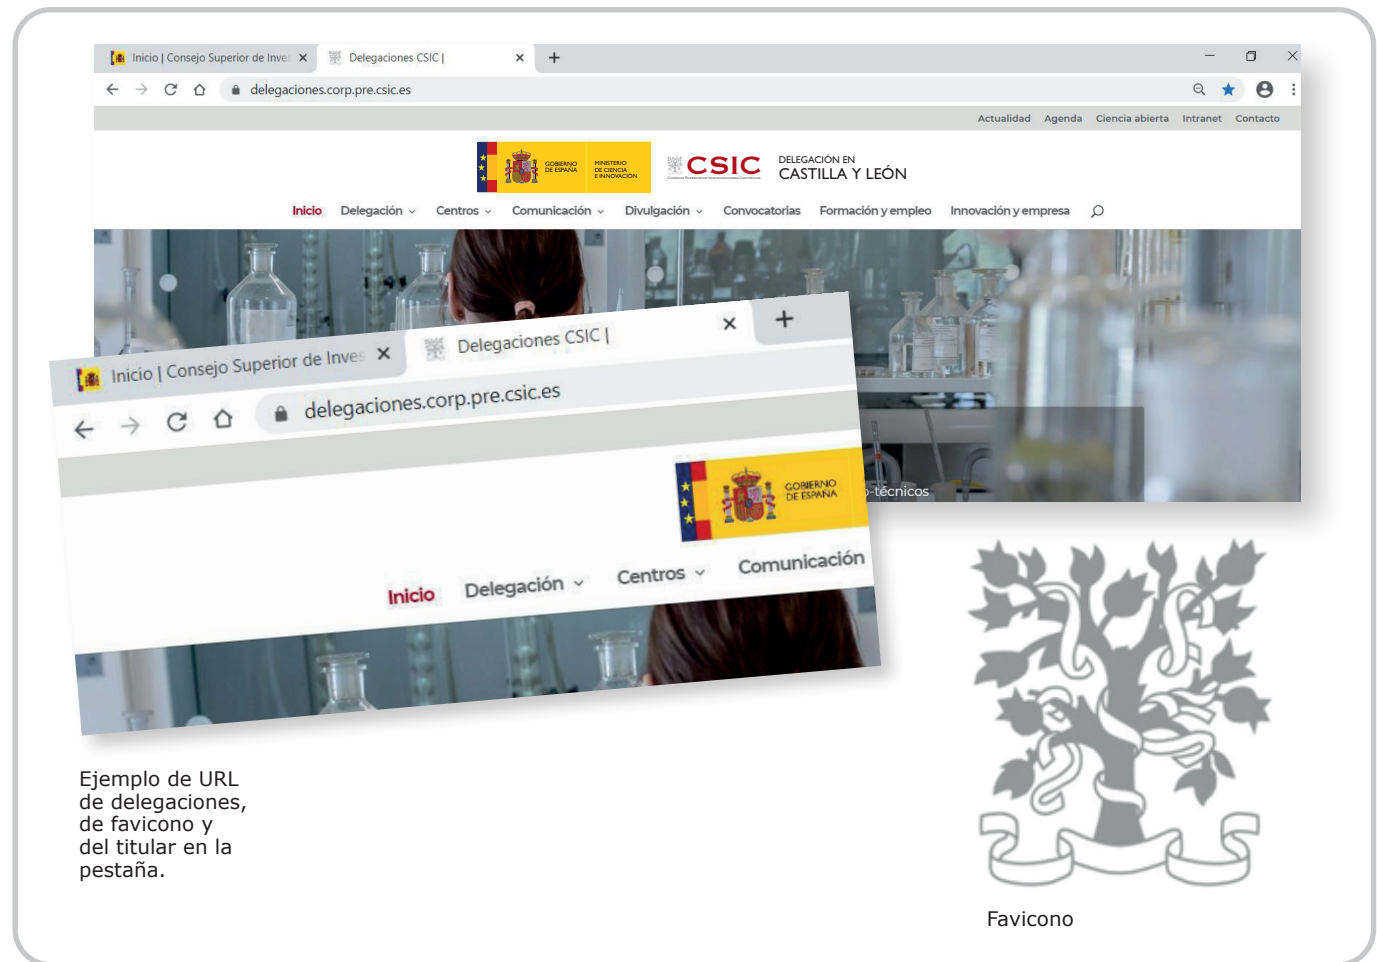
Inicio | Consejo Superior de Inves ×
Delegaciones CSIC | ×
+
delegaciones.corp.pre.csic.es
Actualidad Agenda Ciencia abierta Intranet Contacto
GOBIERNO DE ESPAÑA MINISTERIO DE CIENCIA E INNOVACIÓN
CSIC
DELEGACIÓN EN CASTILLA Y LEÓN
Inicio Delegación Centros Comunicación Divulgación Convocatorias Formación y empleo Innovación y empresa
-técnicos

Inicio | Consejo Superior de Inves ×
Delegaciones CSIC | ×
+
delegaciones.corp.pre.csic.es
GOBIERNO DE ESPAÑA
Inicio Delegación Centros Comunicación

Ejemplo de URL de delegaciones, de favicono y del titular en la pestaña.

Favicono